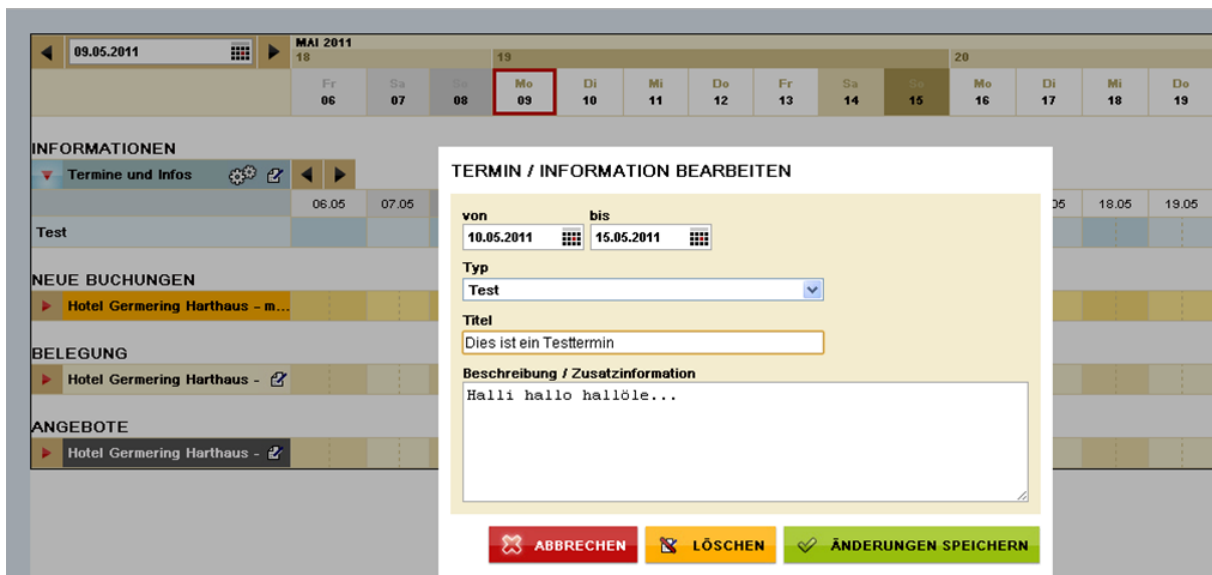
09.05.2011

MAI 2011

18

19

20

| Fr 06 | Sa 07 | So 08 | Mo 09 | Di 10 | Mi 11 | Do 12 | Fr 13 | Sa 14 | So 15 | Mo 16 | Di 17 | Mi 18 | Do 19 |
|---|---|---|---|---|---|---|---|---|---|---|---|---|---|

INFORMATIONEN

Termine und Infos

06.05 07.05 05 18.05 19.05

Test

NEUE BUCHUNGEN

Hotel Germering Harthaus - m...

BELEGUNG

Hotel Germering Harthaus -

ANGEBOTE

Hotel Germering Harthaus -

TERMIN / INFORMATION BEARBEITEN

von

10.05.2011

bis

15.05.2011

Typ

Test

Titel

Dies ist ein Testtermin

Beschreibung / Zusatzinformation

Halli hallo hallöle...

ABBRECHEN

LÖSCHEN

ÄNDERUNGEN SPEICHERN